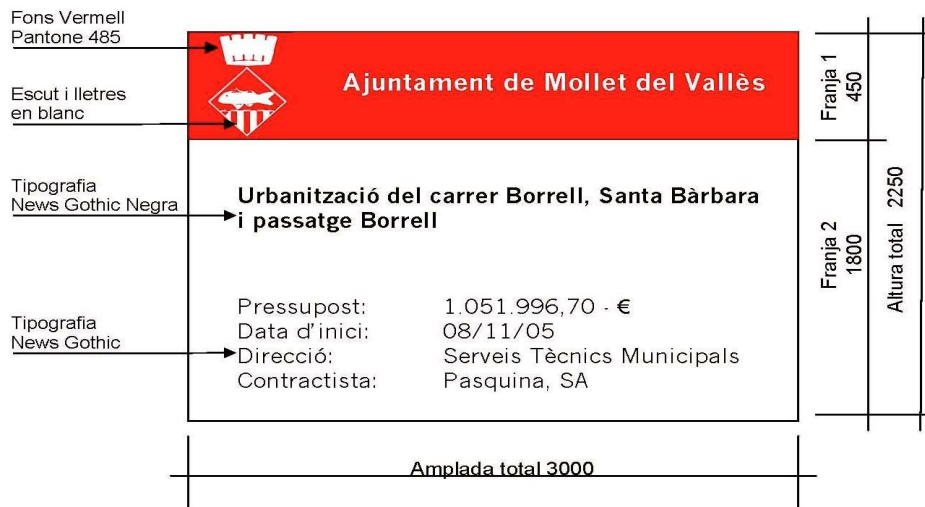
Fons Vermell
Pantone 485

Escut i lletres
en blanc

Tipografia
News Gothic Negra

Tipografia
News Gothic

Ajuntament de Mollet del Vallès

Urbanització del carrer Borrell, Santa Bàrbara i passatge Borrell

Pressupost: 1.051.996,70 - €
Data d'inici: 08/11/05
Direcció: Serveis Tècnics Municipals
Contractista: Pasquina, SA

Franja 1
450

Franja 2
1800

Altura total 2250

Amplada total 3000